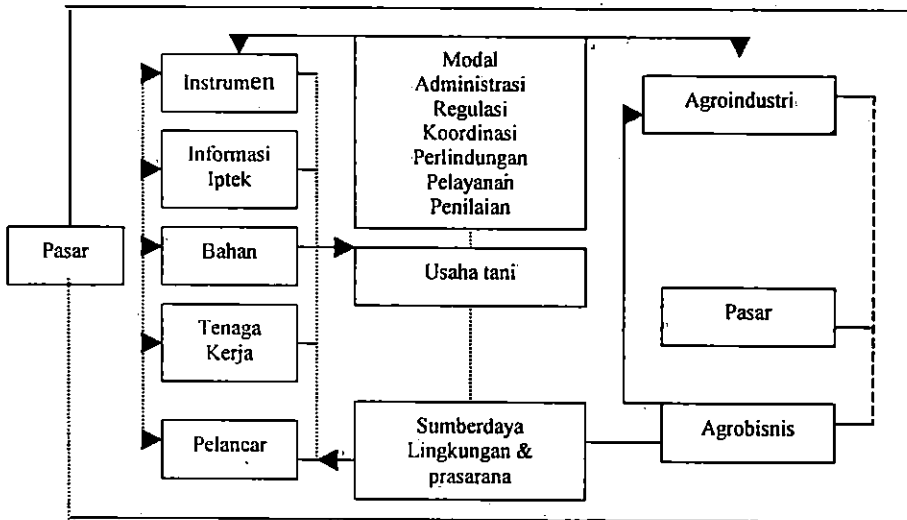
Instrumen

Informasi Iptek

Bahan

Tenaga Kerja

Pelancar

Modal
Administrasi
Regulasi
Koordinasi
Perlindungan
Pelayanan
Penilaian

Usaha tani

Sumberdaya Lingkungan & prasarana

Agroindustri

Pasar

Agrobisnis

Pasar